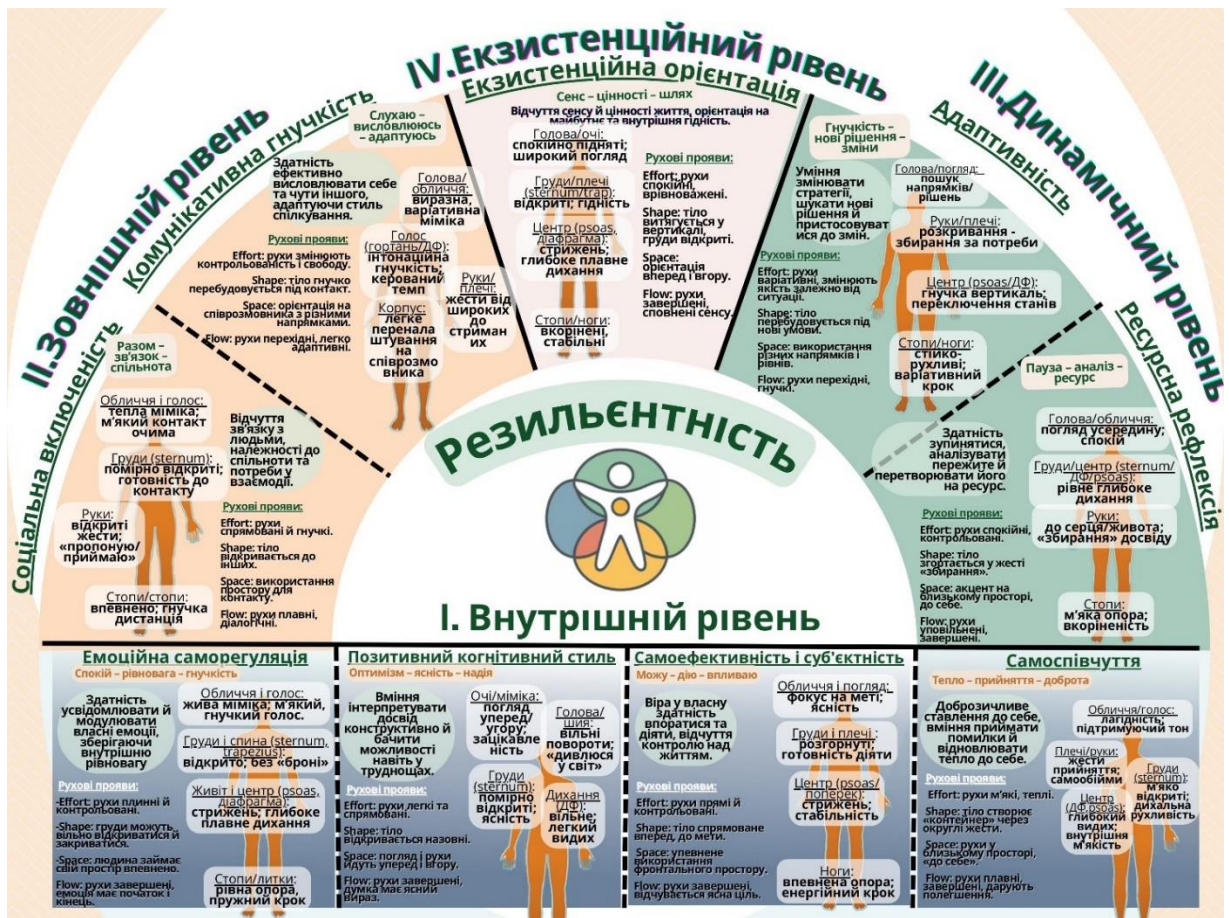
IV.Екзистенційний рівень
Екзистенційна орієнтація
Сенс – цінності – шлях
Відчуття сенсу й цінності життя, орієнтація на майбутнє та внутрішня гідність.

Голова/очі: спокійно підняті; широкий погляд
Груди/плечі (sternum/trap): відкриті; гідність
Центр (psoas, діафрагма): стрижень; глибоке плавне дихання
Стопи/ноги: вкорінені, стабільні

Рухові прояви:
Effort: рухи спокійні, врівноважені.
Shape: тіло витягується у вертикалі, груди відкриті.
Space: орієнтація вперед і вгору.
Flow: рухи завершені, сповнені сенсу.

II.Зовнішній рівень
Комунікативна гнучкість
Слухаю – висловлююсь – адаптуюсь
Здатність ефективно висловлювати себе та чути іншого, адаптуючи стиль спілкування.
Голова/обличчя: виразна, варіативна міміка
Голос (гортань/ДФ): інтонаційна гнучкість; керований темп
Руки/плечі: жести від широких до стриманих
Корпус: легке перенала штування на співрозмовника
Рухові прояви:
Effort: рухи змінюють контрольованість і свободу.
Shape: тіло гнучко перебудовується під контакт.
Space: орієнтація на співрозмовника з різними напрямками.
Flow: рухи перехідні, легко адаптивні.

Соціальна включеність
Разом – зв'язок – спільнота
Обличчя і голос: тепла міміка; м'який контакт очима
Груди (sternum): помірно відкриті; готовність до контакту
Руки: відкриті жести; «пропоную/приймаю»
Стопи/стопи: впевнено; гнучка дистанція
Відчуття зв'язку з людьми, належності до спільноти та потреби у взаємодії.
Рухові прояви:
Effort: рухи спрямовані й гнучкі.
Shape: тіло відкривається до інших.
Space: використання простору для контакту.
Flow: рухи плавні, діалогічні.

III.Динамічний рівень
Адаптивність
Гнучкість – нові рішення – зміни
Уміння змінювати стратегії, шукати нові рішення й пристосовуватися до змін.
Голова/погляд: пошук напрямків/рішень
Руки/плечі: розкривання - збирання за потреби
Центр (psoas/ДФ): гнучка вертикаль; переключення станів
Стопи/ноги: стико-рухливі; варіативний крок
Рухові прояви:
Effort: рухи варіативні, змінюють якість залежно від ситуації.
Shape: тіло перебудовується під нові умови.
Space: використання різних напрямків і рівнів.
Flow: рухи перехідні, гнучкі.

Ресурсна рефлексія
Пауза – аналіз – ресурс
Здатність зупинятися, аналізувати пережите й перетворювати його на ресурс.
Голова/обличчя: погляд усередину; спокій
Груди/центр (sternum/ДФ/psoas): рівне глибоке дихання
Руки: до серця/живота; «збирання» досвіду
Стопи: м'яка опора; вкоріненість
Рухові прояви:
Effort: рухи спокійні, контрольовані.
Shape: тіло згортається у жесті «збирання».
Space: акцент на близькому просторі, до себе.
Flow: рухи уповільнені, завершені.

Резильєнтність
I. Внутрішній рівень

Емоційна саморегуляція
Спокій – рівновага – гнучкість
Здатність усвідомлювати й модулювати власні емоції, зберігаючи внутрішню рівновагу
Обличчя і голос: жива міміка; м'який, гнучкий голос.
Груди і спина (sternum, trapezius): відкрито; без «броні»
Живіт і центр (psoas, діафрагма): стрижень; глибоке плавне дихання
Стопи/литки: рівна опора, пружний крок
Рухові прояви:
-Effort: рухи плинні й контрольовані.
-Shape: груди можуть вільно відкриватися й закриватися.
-Space: людина займає свій простір впевнено.
Flow: рухи завершені, емоція має початок і кінець.

Позитивний когнітивний стиль
Оптимізм – ясність – надія
Вміння інтерпретувати досвід конструктивно й бачити можливості навіть у труднощах.
Очі/міміка: погляд уперед/угору; зацікавленість
Голова/шия: вільні повороти; «дивлюся у світ»
Груди (sternum): помірно відкриті; ясність
Дихання (ДФ): вільне; легкий видих
Рухові прояви:
Effort: рухи легкі та спрямовані.
Shape: тіло відкривається назовні.
Space: погляд і рухи йдуть уперед і вгору.
Flow: рухи завершені, думка має ясний вираз.

Самоефективність і суб'єктність
Можу – дію – впливаю
Віра у власну здатність впоратися та діяти, відчуття контролю над життям.
Обличчя і погляд: фокус на меті; ясність
Груди і плечі: розгорнуті; готовність діяти
Центр (psoas/поперек): стрижень; стабільність
Ноги: впевнена опора; енергійний крок
Рухові прояви:
Effort: рухи прямі й контрольовані.
Shape: тіло спрямоване вперед до мети.
Space: упевнене використання фронтального простору.
Flow: рухи завершені, відчувається ясна ціль.

Самоспівчуття
Тепло – прийняття – доброта
Доброзичливе ставлення до себе, вміння приймати помилки й відновлювати тепло до себе.
Обличчя/голос: лагідність; підтримуючий тон
Плечі/руки: жести прийняття; самообійми
Груди (sternum): м'яко відкриті; дихальна рухливість
Центр (ДФ, psoas): глибокий видих; внутрішня м'якість
Рухові прояви:
Effort: рухи м'які, теплі.
Shape: тіло створює «контейнер» через округлі жести.
Space: рухи у близькому просторі, «до себе».
Flow: рухи плавні, завершені, дарують полегшення.